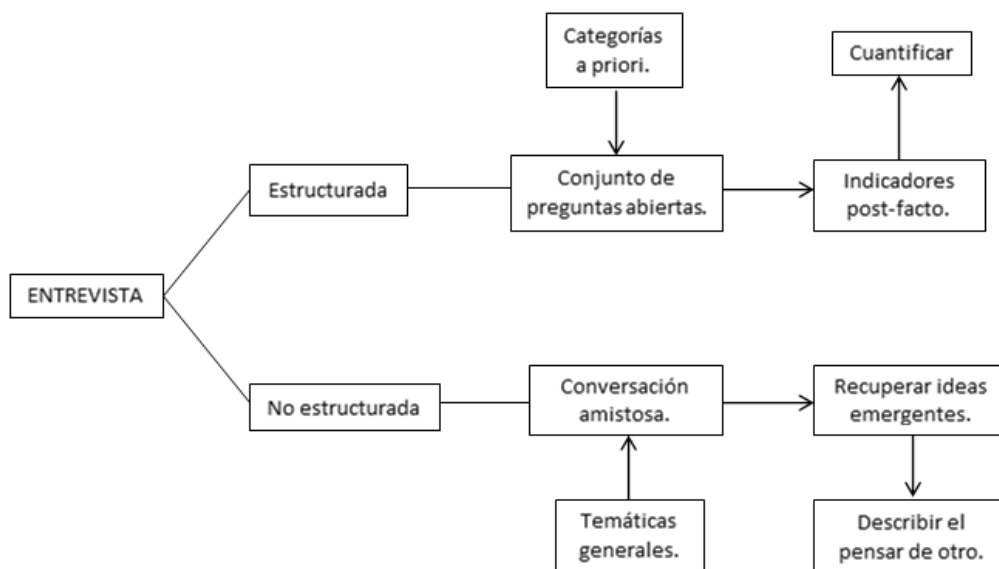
ENTREVISTA

Estructurada

Categorías a priori.

Conjunto de preguntas abiertas.

Cuantificar

Indicadores post-facto.

No estructurada

Conversación amistosa.

Temáticas generales.

Recuperar ideas emergentes.

Describir el pensar de otro.